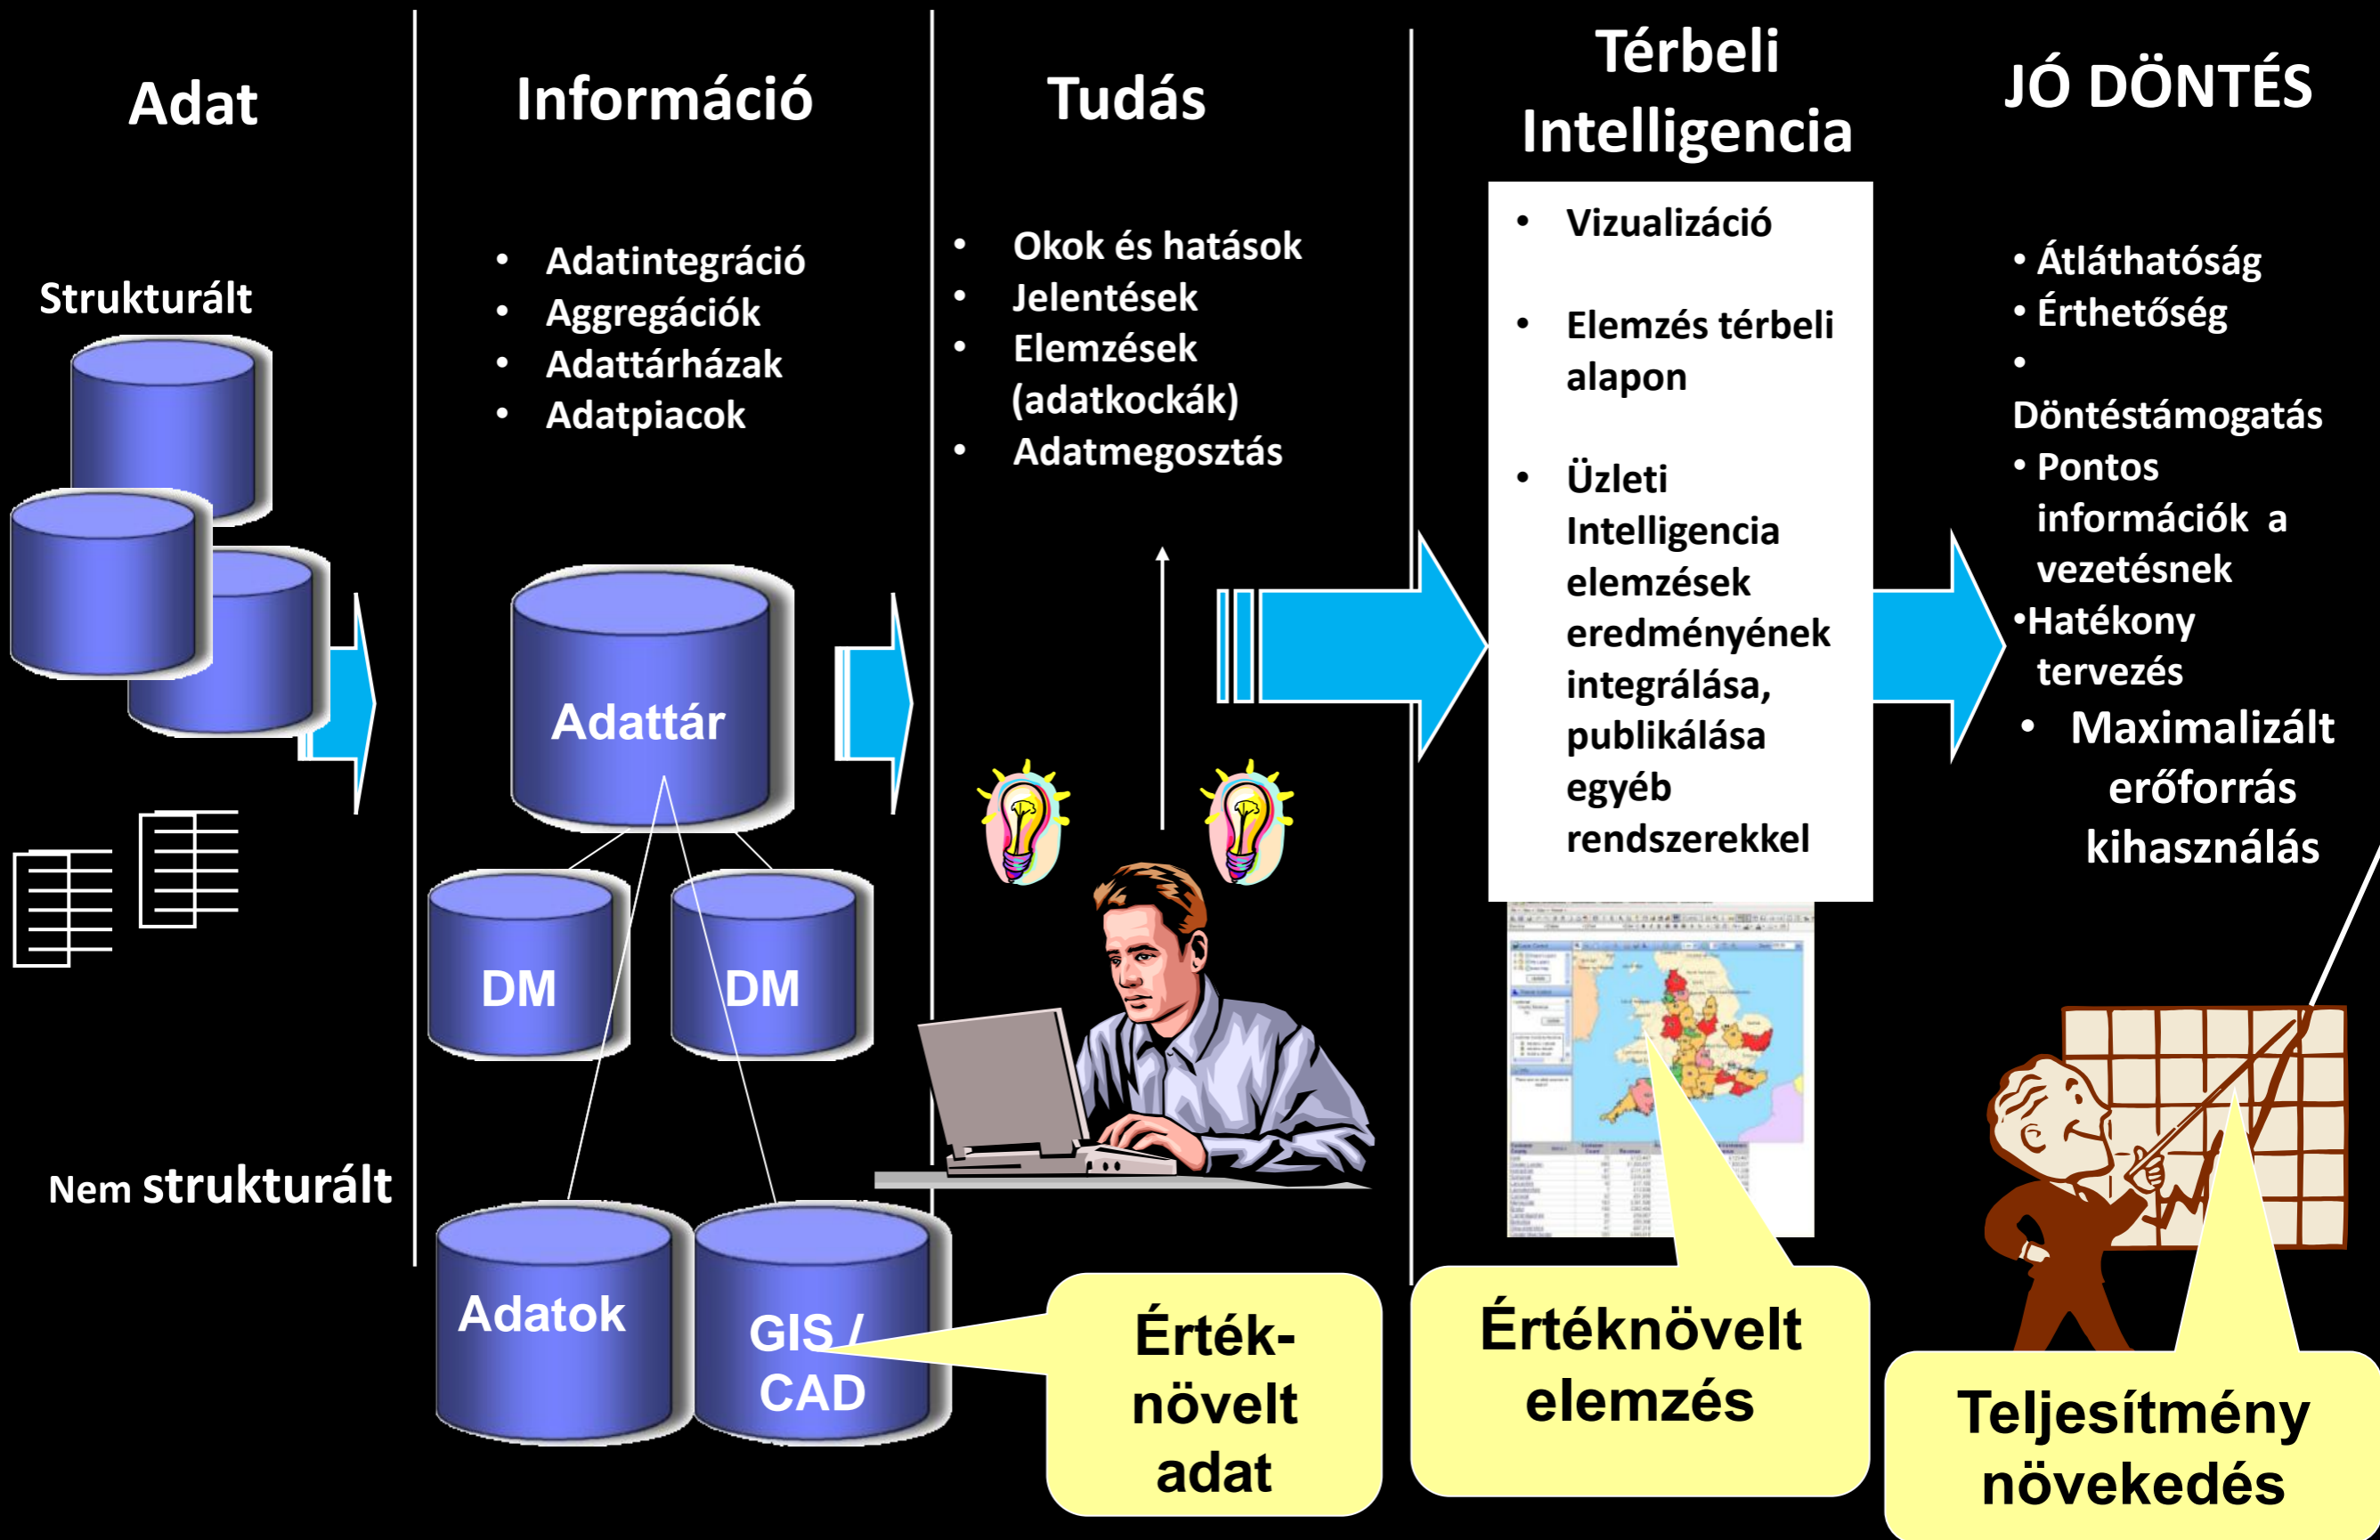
Adat

Strukturált

Nem strukturált

Információ

- Adatintegráció
- Aggregációk
- Adattárházak
- Adatpiacok

Adattár

DM

DM

Adatok

GIS / CAD

Tudás

- Okok és hatások
- Jelentések
- Elemzések (adatkockák)
- Adatmegosztás

Érték-növelt adat

Térbeli Intelligencia

- Vizualizáció
- Elemzés térbeli alapon
- Üzleti Intelligencia elemzések eredményének integrálása, publikálása egyéb rendszerekkel

Értéknövelt elemzés

JÓ DÖNTÉS

- Átláthatóság
- Érthetőség
- Döntéstámogatás
- Pontos információk a vezetésnek
- Hatékony tervezés
- Maximalizált erőforrás kihasználás

Teljesítmény növekedés